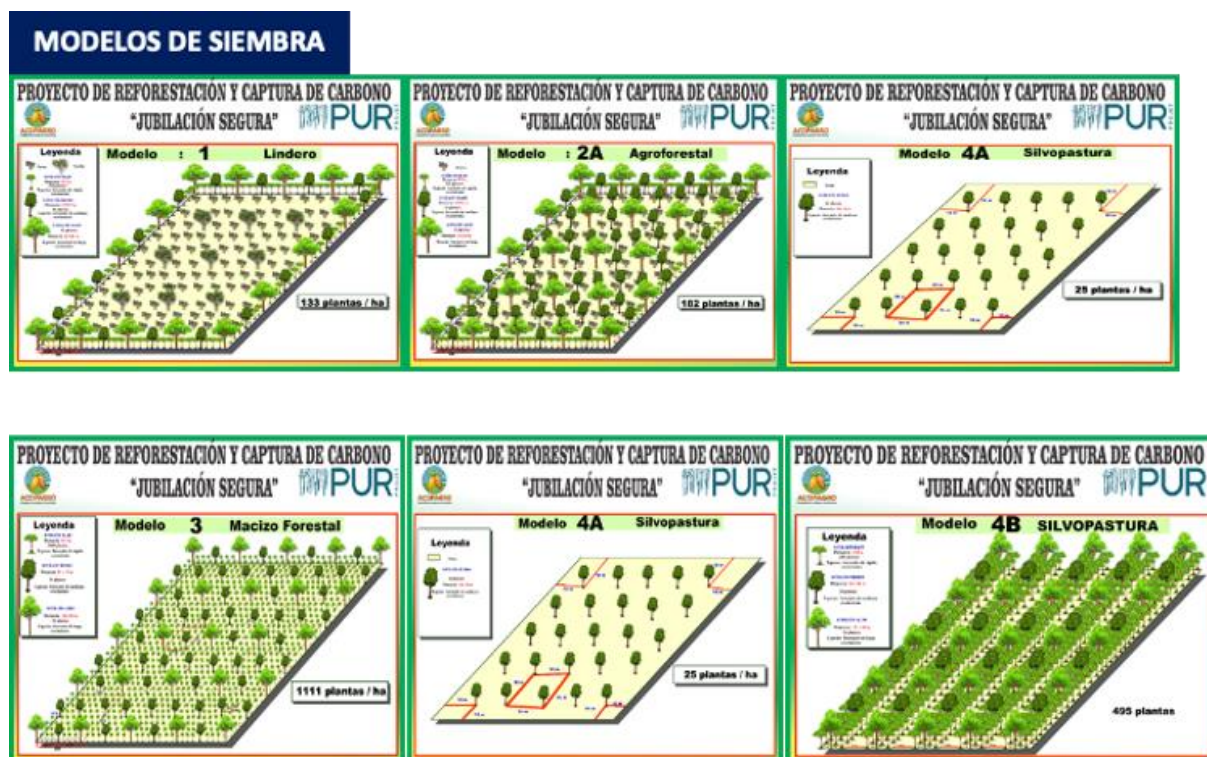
MODELOS DE SIEMBRA

PROYECTO DE REFORESTACIÓN Y CAPTURA DE CARBONO
"JUBILACIÓN SEGURA"
PUR
Leyenda
Modelo : 1 Lindero
133 plantas / ha

PROYECTO DE REFORESTACIÓN Y CAPTURA DE CARBONO
"JUBILACIÓN SEGURA"
PUR
Leyenda
Modelo : 2A Agroforestal
102 plantas / ha

PROYECTO DE REFORESTACIÓN Y CAPTURA DE CARBONO
"JUBILACIÓN SEGURA"
PUR
Leyenda
Modelo 4A Silvopastura
25 plantas / ha

PROYECTO DE REFORESTACIÓN Y CAPTURA DE CARBONO
"JUBILACIÓN SEGURA"
PUR
Leyenda
Modelo 3 Macizo Forestal
1111 plantas / ha

PROYECTO DE REFORESTACIÓN Y CAPTURA DE CARBONO
"JUBILACIÓN SEGURA"
PUR
Leyenda
Modelo 4A Silvopastura
25 plantas / ha

PROYECTO DE REFORESTACIÓN Y CAPTURA DE CARBONO
"JUBILACIÓN SEGURA"
PUR
Leyenda
Modelo 4B SILVOPASTURA
495 plantas